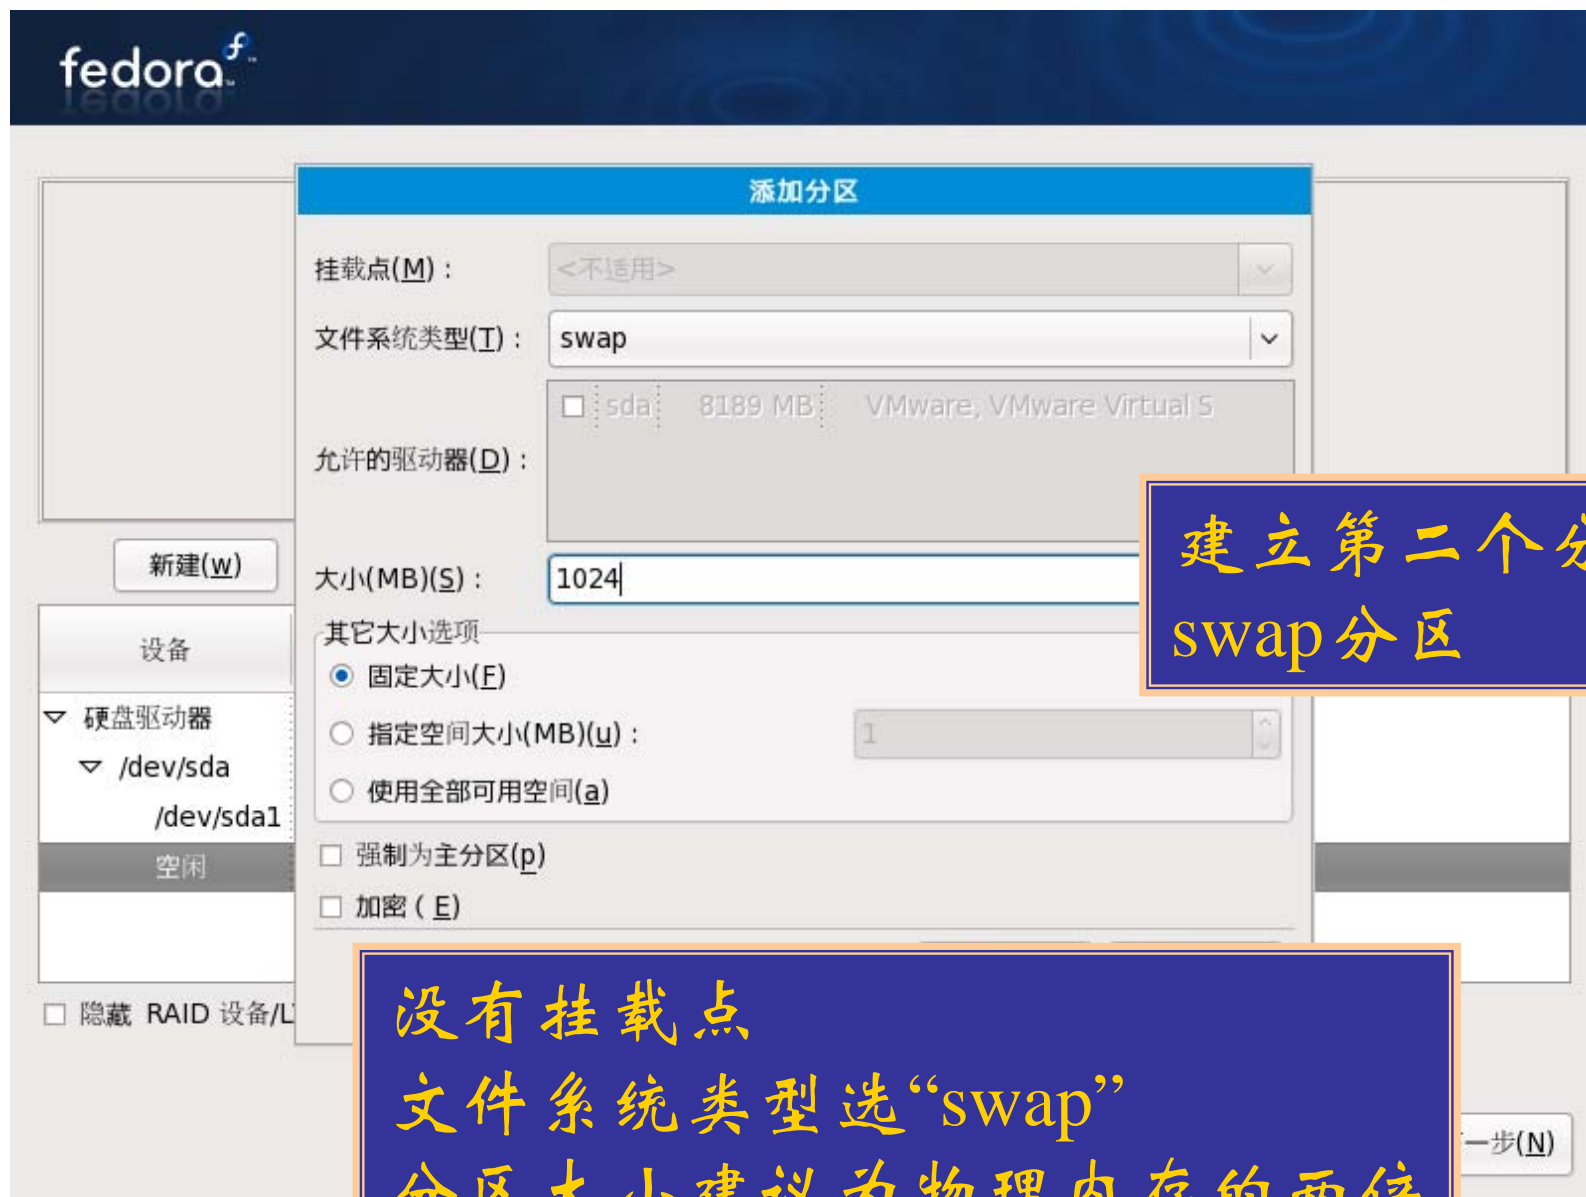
fedora

添加分区

挂载点(M)：

<不适用>

文件系统类型(T)：

swap

允许的驱动器(D)：

sda 8189 MB VMware, VMware Virtual S

大小(MB)(S)：

1024

其它大小选项

固定大小(F)

指定空间大小(MB)(u)：

1

使用全部可用空间(a)

强制为主分区(p)

加密(E)

新建(w)

设备

硬盘驱动器

/dev/sda

/dev/sda1

空闲

隐藏 RAID 设备/L

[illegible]一步(N)

建立第二个分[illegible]
swap分区

没有挂载点
文件系统类型选“swap”
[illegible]